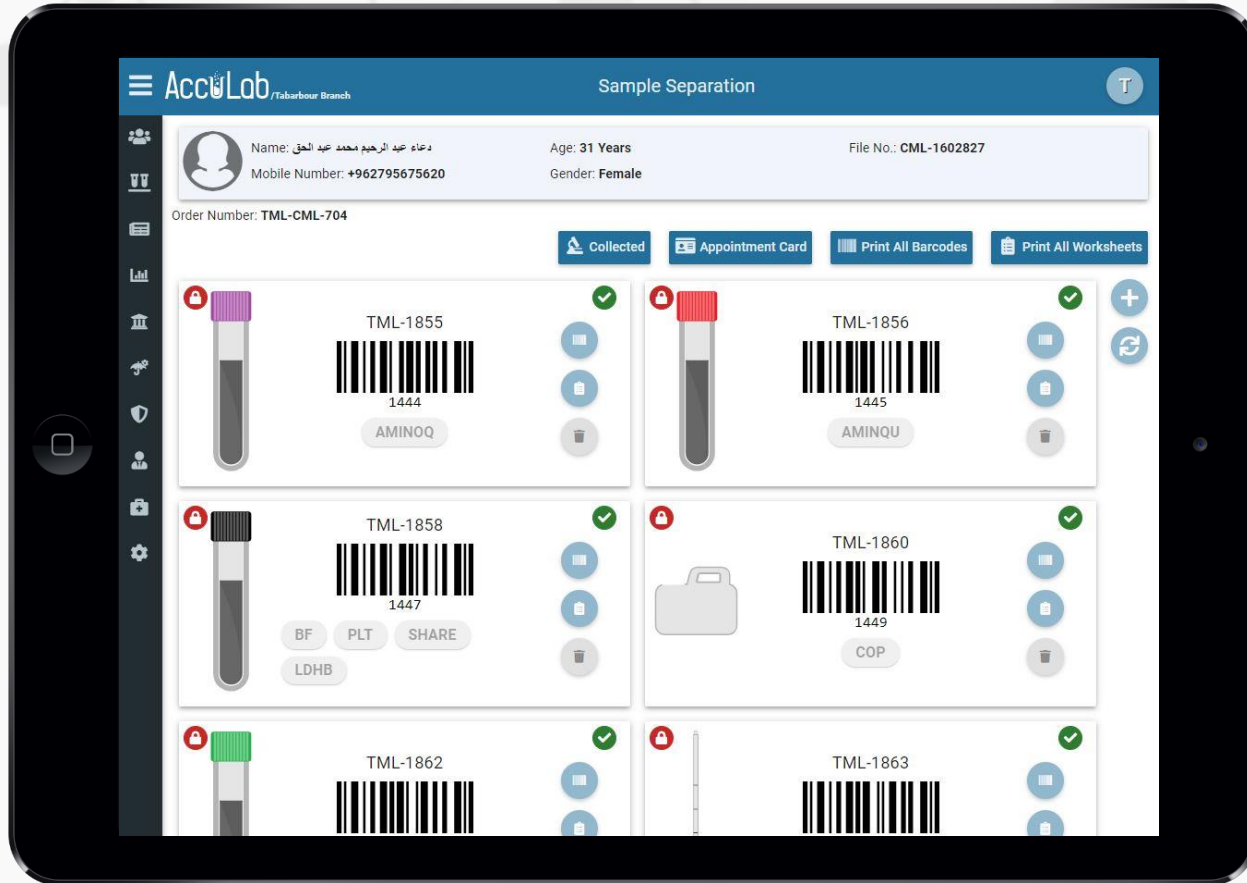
AccuLab /Tabarbour Branch

Sample Separation

T

Name: دعاء عبد الرحيم محمد عبد الحق
Mobile Number: +962795675620

Age: 31 Years
Gender: Female

File No.: CML-1602827

Order Number: TML-CML-704

Collected
Appointment Card
Print All Barcodes
Print All Worksheets

TML-1855
1444
AMINOQ

TML-1856
1445
AMINQU

TML-1858
1447
BF
PLT
SHARE
LDHB

TML-1860
1449
COP

TML-1862

TML-1863